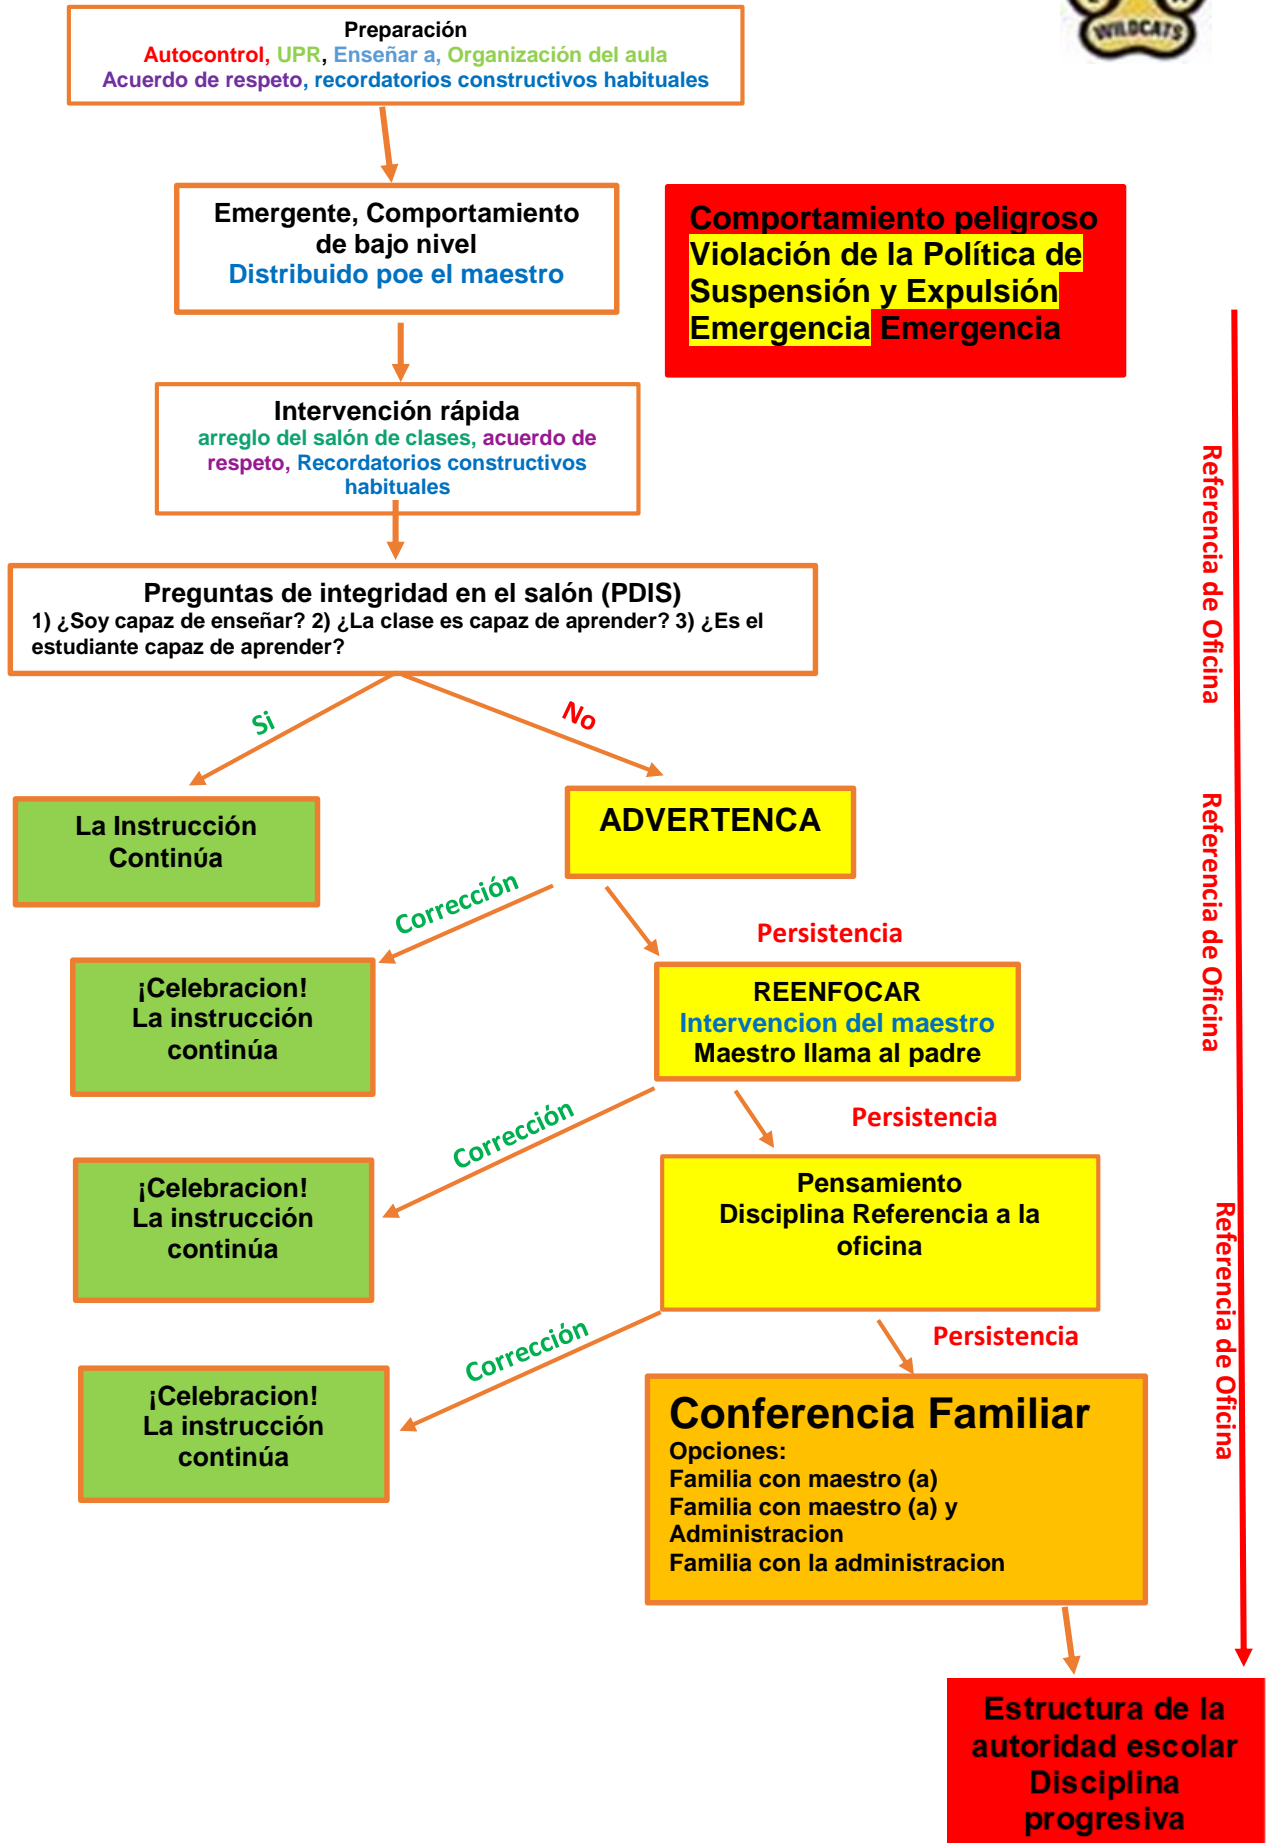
WILDCATS

Preparación
Autocontrol, UPR, Enseñar a, Organización del aula
Acuerdo de respeto, recordatorios constructivos habituales

Emergente, Comportamiento de bajo nivel
Distribuido poe el maestro

Comportamiento peligroso
Violación de la Política de Suspensión y Expulsión
Emergencia Emergencia

Intervención rápida
arreglo del salón de clases, acuerdo de respeto, Recordatorios constructivos habituales

Preguntas de integridad en el salón (PDIS)
1) ¿Soy capaz de enseñar? 2) ¿La clase es capaz de aprender? 3) ¿Es el estudiante capaz de aprender?

Si

No

La Instrucción Continúa

ADVERTENCA

Corrección

Persistencia

¡Celebracion! La instrucción continúa

REENFOCAR
Intervencion del maestro
Maestro llama al padre

Corrección

Persistencia

¡Celebracion! La instrucción continúa

Pensamiento
Disciplina Referencia a la oficina

Corrección

Persistencia

¡Celebracion! La instrucción continúa

Conferencia Familiar
Opciones:
Familia con maestro (a)
Familia con maestro (a) y Administracion
Familia con la administracion

Referencia de Oficina

Referencia de Oficina

Referencia de Oficina

Estructura de la autoridad escolar Disciplina progresiva